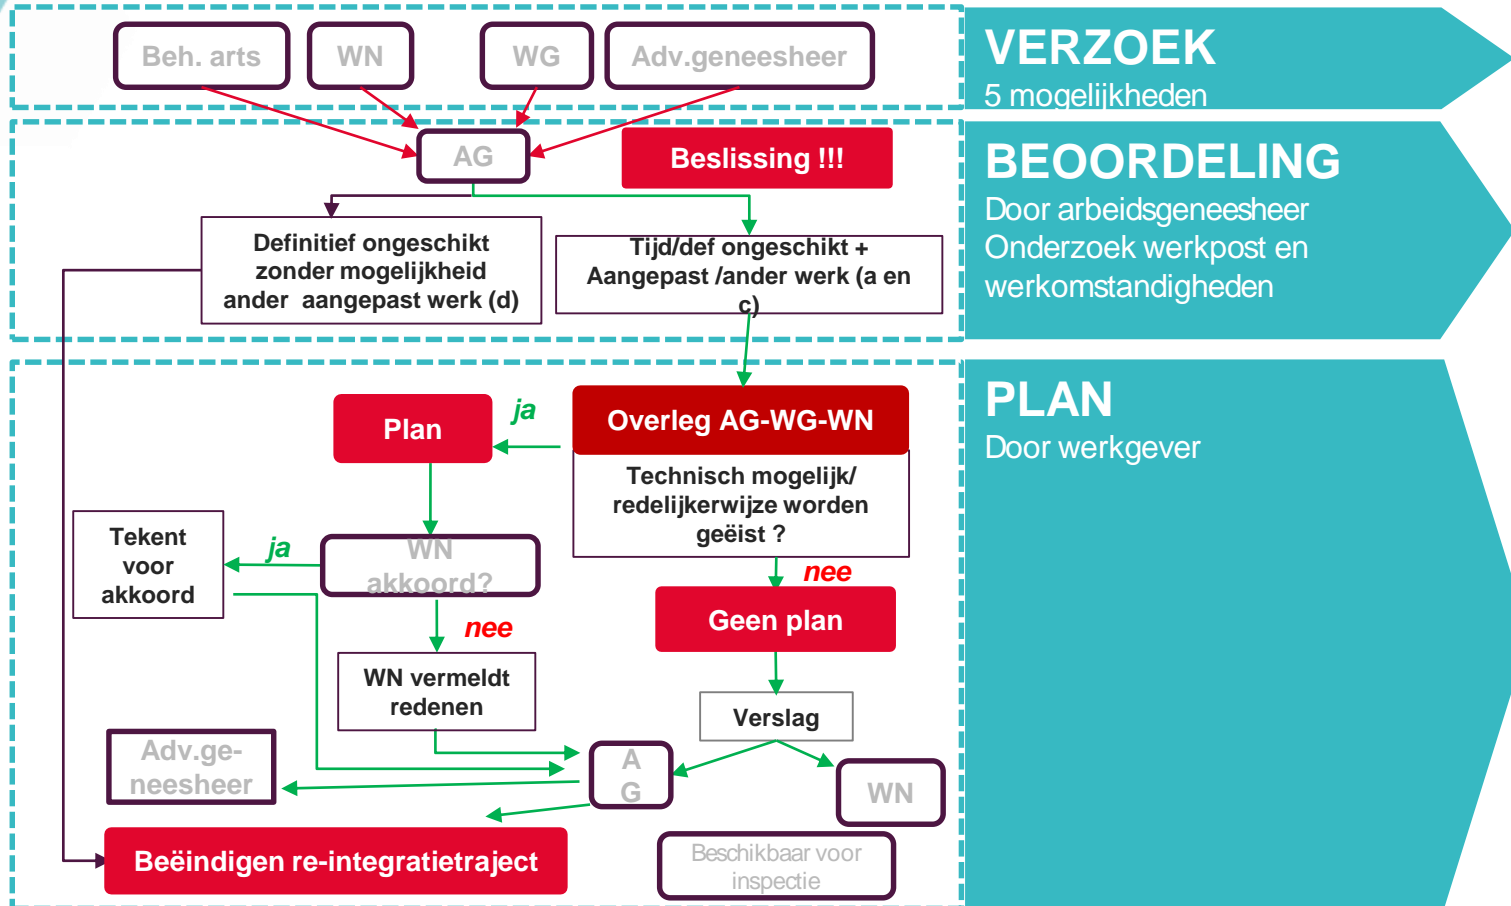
Beh. arts

WN

WG

Adv.geneesheer

VERZOEK
5 mogelijkheden

AG

Beslissing !!!

BEOORDELING
Door arbeidsgeneesheer
Onderzoek werkpost en werkomstandigheden

Definitief ongeschikt zonder mogelijkheid ander aangepast werk (d)

Tijd/def ongeschikt + Aangepast /ander werk (a en c)

PLAN
Door werkgever

Plan

ja

Overleg AG-WG-WN

Technisch mogelijk/ redelijkerwijze worden geëist ?

Tekent voor akkoord

ja

WN akkoord?

nee

Geen plan

nee

WN vermeldt redenen

Verslag

Adv.ge-neesheer

A G

WN

Beëindigen re-integratietraject

Beschikbaar voor inspectie